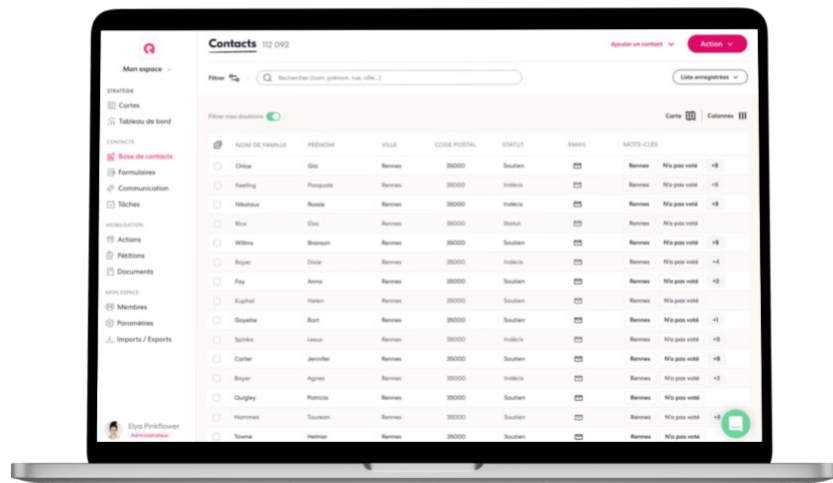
Mon espace

STRATÉGIE
Cartes
Tableau de bord

CONTACTS
Base de contacts
Formulaires
Communication
Tâches

MOBILISATION
Actions
Pétitions
Documents

MON ESPACE
Membres
Paramètres
Imports / Exports

Elya Pinkflower
Administrateur

Contacts 112 092

Ajouter un contact
Action

Filtrer
Rechercher (nom, prénom, rue, ville...)
Liste enregistrées

Filtrer mes doublons
Carte
Colonnes

| | NOM DE FAMILLE | PRÉNOM | VILLE | CODE POSTAL | STATUT | EMAIL | MOTS-CLÉS | | |
|---|---|---|---|---|---|---|---|---|---|
| | Chloe | Gia | Rennes | 35000 | Soutien | | Rennes | N'a pas voté | +8 |
| | Keeling | Pasquale | Rennes | 35000 | Indécis | | Rennes | N'a pas voté | +8 |
| | Nikolaus | Rosalie | Rennes | 35000 | Soutien | | Rennes | N'a pas voté | +8 |
| | Rice | Elza | Rennes | 35000 | Statut | | Rennes | N'a pas voté | |
| | Willms | Branson | Rennes | 35000 | Soutien | | Rennes | N'a pas voté | +8 |
| | Bayer | Dixie | Rennes | 35000 | Indécis | | Rennes | N'a pas voté | +4 |
| | Fay | Anna | Rennes | 35000 | Soutien | | Rennes | N'a pas voté | +3 |
| | Kuphal | Helen | Rennes | 35000 | Soutien | | Rennes | N'a pas voté | |
| | Goyette | Bart | Rennes | 35000 | Soutien | | Rennes | N'a pas voté | +1 |
| | Spinka | Lexus | Rennes | 35000 | Indécis | | Rennes | N'a pas voté | +8 |
| | Carter | Jennifer | Rennes | 35000 | Soutien | | Rennes | N'a pas voté | +8 |
| | Bayer | Agnes | Rennes | 35000 | Indécis | | Rennes | N'a pas voté | +2 |
| | Quigley | Patricia | Rennes | 35000 | Soutien | | Rennes | N'a pas voté | |
| | Hammes | Toureen | Rennes | 35000 | Soutien | | Rennes | N'a pas voté | +8 |
| | Towne | Helmer | Rennes | 35000 | Soutien | | Rennes | N'a pas voté | |